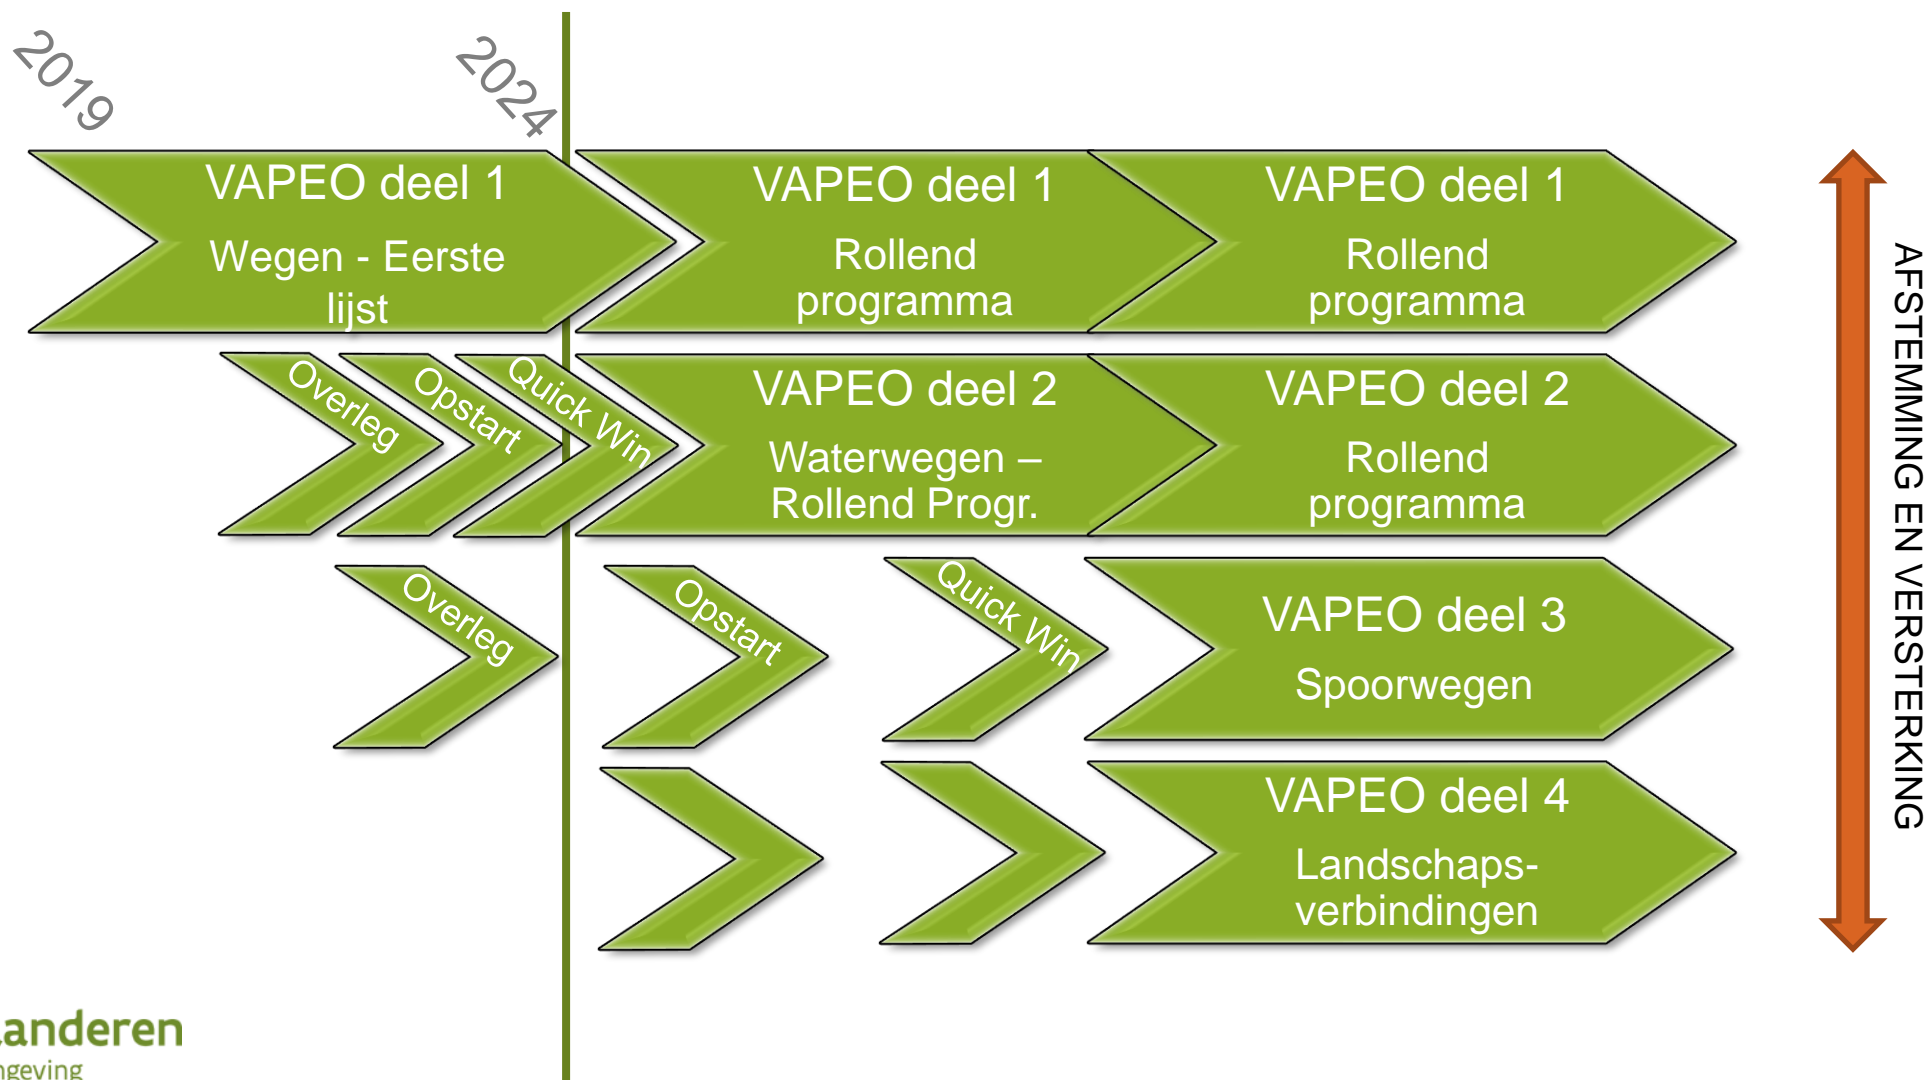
2019

2024

VAPEO deel 1
Wegen - Eerste lijst

VAPEO deel 1
Rollend programma

VAPEO deel 1
Rollend programma

Overleg

Opstart

Quick Win

VAPEO deel 2
Waterwegen – Rollend Progr.

VAPEO deel 2
Rollend programma

Overleg

Opstart

Quick Win

VAPEO deel 3
Spoorwegen

VAPEO deel 4
Landschaps-verbindingen

AFSTEMMING EN VERSTERKING

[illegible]anderen
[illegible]ngeving